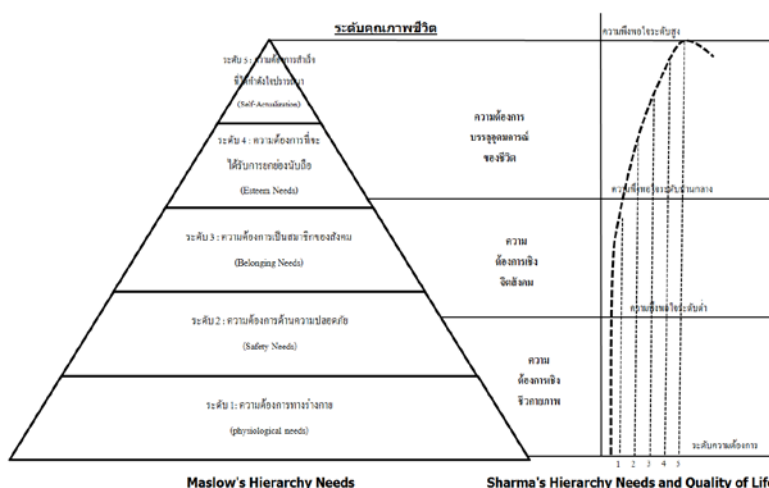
ระดับคุณภาพชีวิต

ระดับ 5 : ความต้องการสำเร็จ ที่ให้ทำตั้งใจปรารถนา
(Self-Actualization)

ระดับ 4 : ความต้องการที่จะ ได้รับการยกย่องนับถือ
(Esteem Needs)

ระดับ 3 : ความต้องการเป็นสมาชิกของสังคม
(Belonging Needs)

ระดับ 2 : ความต้องการด้านความปลอดภัย
(Safety Needs)

ระดับ 1 : ความต้องการทางร่างกาย
(physiological needs)

ความต้องการ บรรลุอุดมการณ์ ของชีวิต

ความ ต้องการเชิง จิตสังคม

ความ ต้องการเชิง ชีวภาพ

ความพึงพอใจระดับสูง

ความพึงพอใจระดับปานกลาง

ความพึงพอใจระดับต่ำ

ระดับความต้องการ

1 2 3 4 5

Maslow's Hierarchy Needs

Sharma's Hierarchy Needs and Quality of Lif